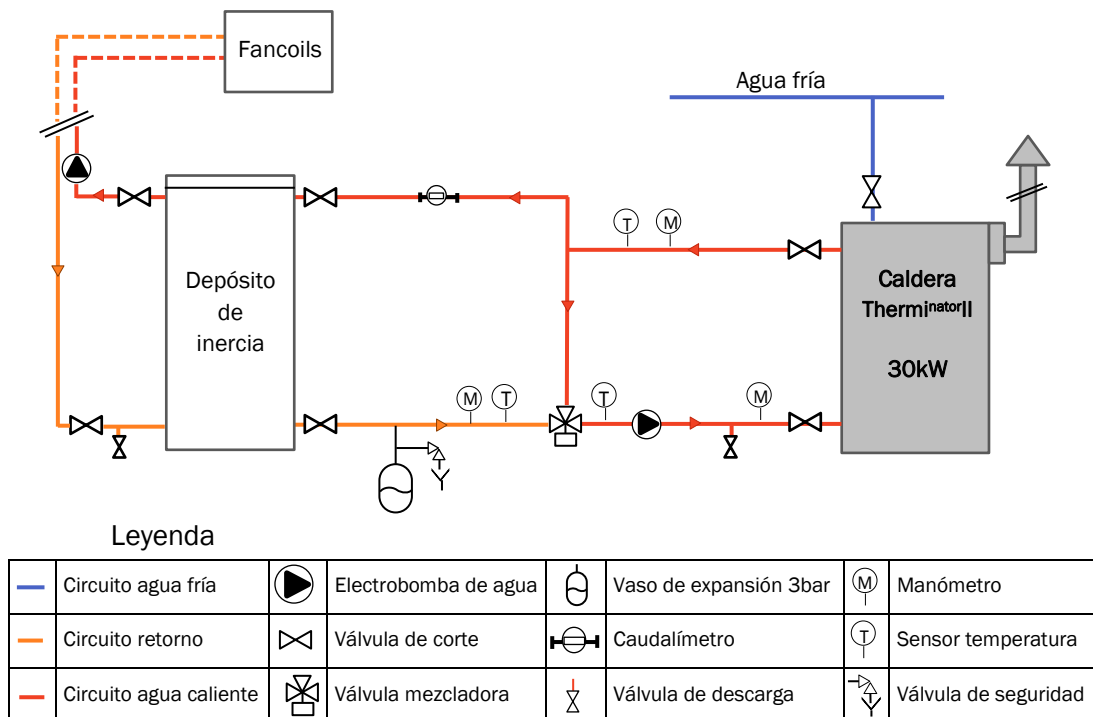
Fancoils

Agua fría

T M

Depósito de inercia

Caldera Therminator II

30kW

M T T M

Leyenda

| | | | | | | | |
|---|---|---|---|---|---|---|---|
| | Circuito agua fría | | Electrobomba de agua | | Vaso de expansión 3bar | M | Manómetro |
| | Circuito retorno | | Válvula de corte | | Caudalímetro | T | Sensor temperatura |
| | Circuito agua caliente | | Válvula mezcladora | | Válvula de descarga | | Válvula de seguridad |